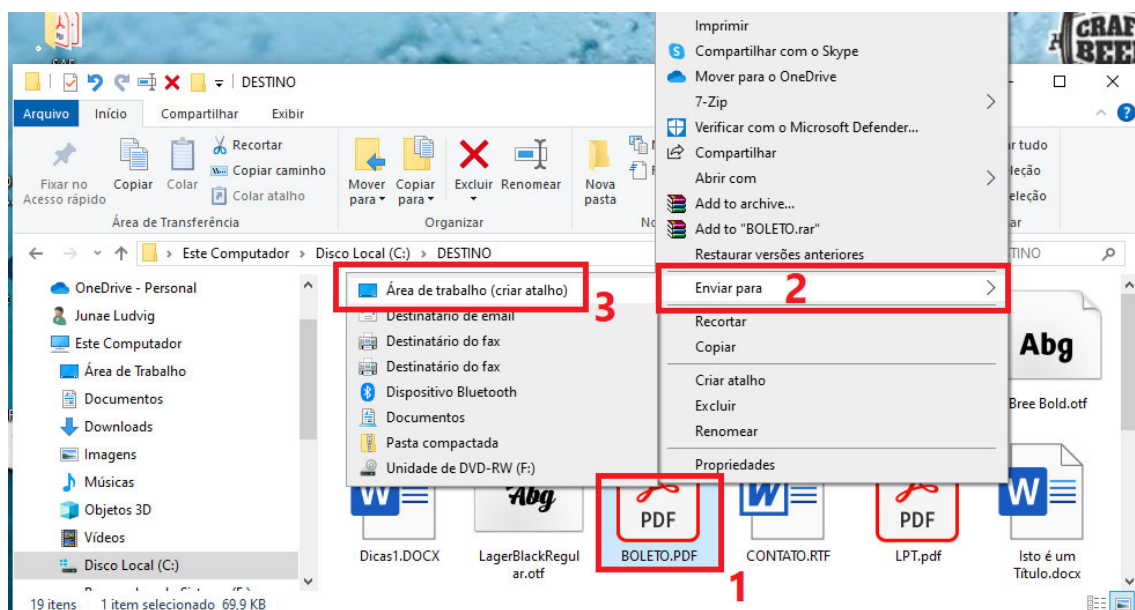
DESTINO

Arquivo Início Compartilhar Exibir

Fixar no Acesso rápido Copiar Colar Recortar Copiar caminho Colar atalho

Área de Transferência

Mover para Copiar para Excluir Renomear

Organizar

Nova pasta

Este Computador > Disco Local (C:) > DESTINO

OneDrive - Personal
Junae Ludvig
Este Computador
Área de Trabalho
Documentos
Downloads
Imagens
Músicas
Objetos 3D
Vídeos
Disco Local (C:)

Área de trabalho (criar atalho)
Destinatário de email
Destinatário do fax
Destinatário do fax
Dispositivo Bluetooth
Documentos
Pasta compactada
Unidade de DVD-RW (F:)

3

Imprimir
Compartilhar com o Skype
Mover para o OneDrive
7-Zip
Verificar com o Microsoft Defender...
Compartilhar
Abrir com
Add to archive...
Add to "BOLETO.rar"
Restaurar versões anteriores
Enviar para
2
Recortar
Copiar
Criar atalho
Excluir
Renomear
Propriedades

Abg
Bree Bold.otf

Abg
PDF
PDF
Dicas1.DOCX
LagerBlackRegular.otf
BOLETO.PDF
CONTATO.RTF
LPT.pdf
Isto é um Título.docx

1

19 itens 1 item selecionado 69,9 KB